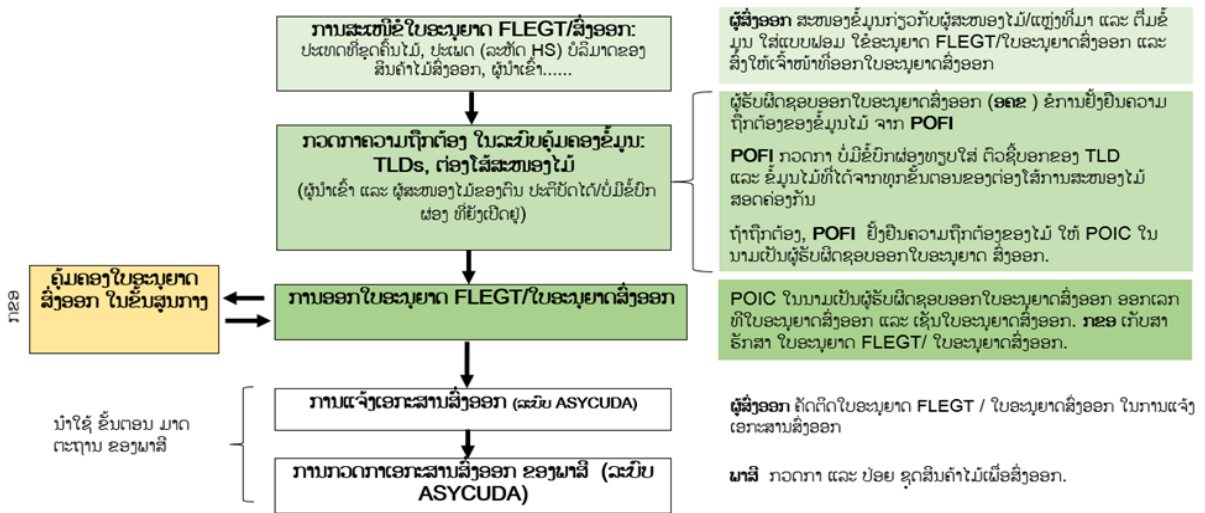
ການສະເໜີຂໍໃບອະນຸຍາດ FLEGT/ສົ່ງອອກ:
ປະເພດທີ່ຊຸດຄົ້ນໄມ້, ປະເພດ (ລະຫັດ HS) ປໍລິມາດຂອງສິນຄ້າໄມ້ສົ່ງອອກ, ຜູ້ນຳເຂົ້າ......

ຜູ້ສົ່ງອອກ ສະໜອງຂໍ້ມູນກ່ຽວກັບຜູ້ສະໜອງໄມ້/ແຫຼ່ງທີ່ມາ ແລະ ຕື່ມຂໍ້ມູນ ໃສ່ແບບຟອມ ໃຂ້ອະນຸຍາດ FLEGT/ໃບອະນຸຍາດສົ່ງອອກ ແລະ ສົ່ງໃຫ້ເຈົ້າໜ້າທີ່ອອກໃບອະນຸຍາດສົ່ງອອກ

ກວດກາຄວາມຖືກຕ້ອງ ໃນລະບົບຄຸ້ມຄອງຂໍ້ມູນ: TLDs, ຕ່ອງໂສ້ສະໜອງໄມ້
(ຜູ້ນຳເຂົ້າ ແລະ ຜູ້ສະໜອງໄມ້ຂອງຄືນ ປະຕິບັດໄດ້/ບໍ່ມີຂໍ້ບົກຜ່ອງ ທີ່ຍັງເປີດຢູ່)

ຜູ້ຮັບຜິດຊອບອອກໃບອະນຸຍາດສົ່ງອອກ (ອກຂ ) ຂໍການຢັ້ງຢືນຄວາມຖືກຕ້ອງຂອງຂໍ້ມູນໄມ້ ຈາກ POFI

POFI ກວດກາ ບໍ່ມີຂໍ້ບົກຜ່ອງທຽບໃສ່ ຕົວຊີ້ບອກຂອງ TLD ແລະ ຂໍ້ມູນໄມ້ທີ່ໄດ້ຈາກທຸກຂັ້ນຕອນຂອງຕ່ອງໂສ້ການສະໜອງໄມ້ ສອດຄ່ອງກັນ

ຖ້າຖືກຕ້ອງ, POFI ຢັ້ງຢືນຄວາມຖືກຕ້ອງຂອງໄມ້ ໃຫ້ POIC ໃນນາມເປັນຜູ້ຮັບຜິດຊອບອອກໃບອະນຸຍາດ ສົ່ງອອກ.

ກຂອ

ຄຸ້ມຄອງໃບອະນຸຍາດສົ່ງອອກ ໃນຂັ້ນສູນກາງ

ການອອກໃບອະນຸຍາດ FLEGT/ໃບອະນຸຍາດສົ່ງອອກ

POIC ໃນນາມເປັນຜູ້ຮັບຜິດຊອບອອກໃບອະນຸຍາດສົ່ງອອກ ອອກເລກທີໃບອະນຸຍາດສົ່ງອອກ ແລະ ເຊັນໃບອະນຸຍາດສົ່ງອອກ. ກຂອ ເກັບສາຮັກສາ ໃບອະນຸຍາດ FLEGT/ ໃບອະນຸຍາດສົ່ງອອກ.

ນຳໃຊ້ ຂັ້ນຕອນ ມາດຕະຖານ ຂອງພາສີ

ການແຈ້ງເອກະສານສົ່ງອອກ (ລະບົບ ASYCUDA)

ຜູ້ສົ່ງອອກ ຄັດຕິດໃບອະນຸຍາດ FLEGT / ໃບອະນຸຍາດສົ່ງອອກ ໃນການແຈ້ງເອກະສານສົ່ງອອກ

ການກວດກາເອກະສານສົ່ງອອກ ຂອງພາສີ (ລະບົບ ASYCUDA)

ພາສີ ກວດກາ ແລະ ປ່ອຍ ຊຸດສິນຄ້າໄມ້ເພື່ອສົ່ງອອກ.